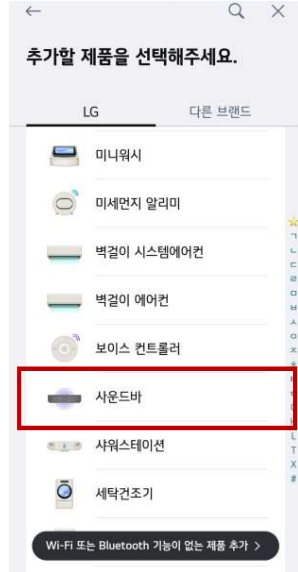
추가할 제품을 선택해주세요.

LG

다른 브랜드

미니워시

미세먼지 알리미

벽걸이 시스템에어컨

벽걸이 에어컨

보이스 컨트롤러

사운드바

샤워스테이션

세탁건조기

Wi-Fi 또는 Bluetooth 기능이 없는 제품 추가 >